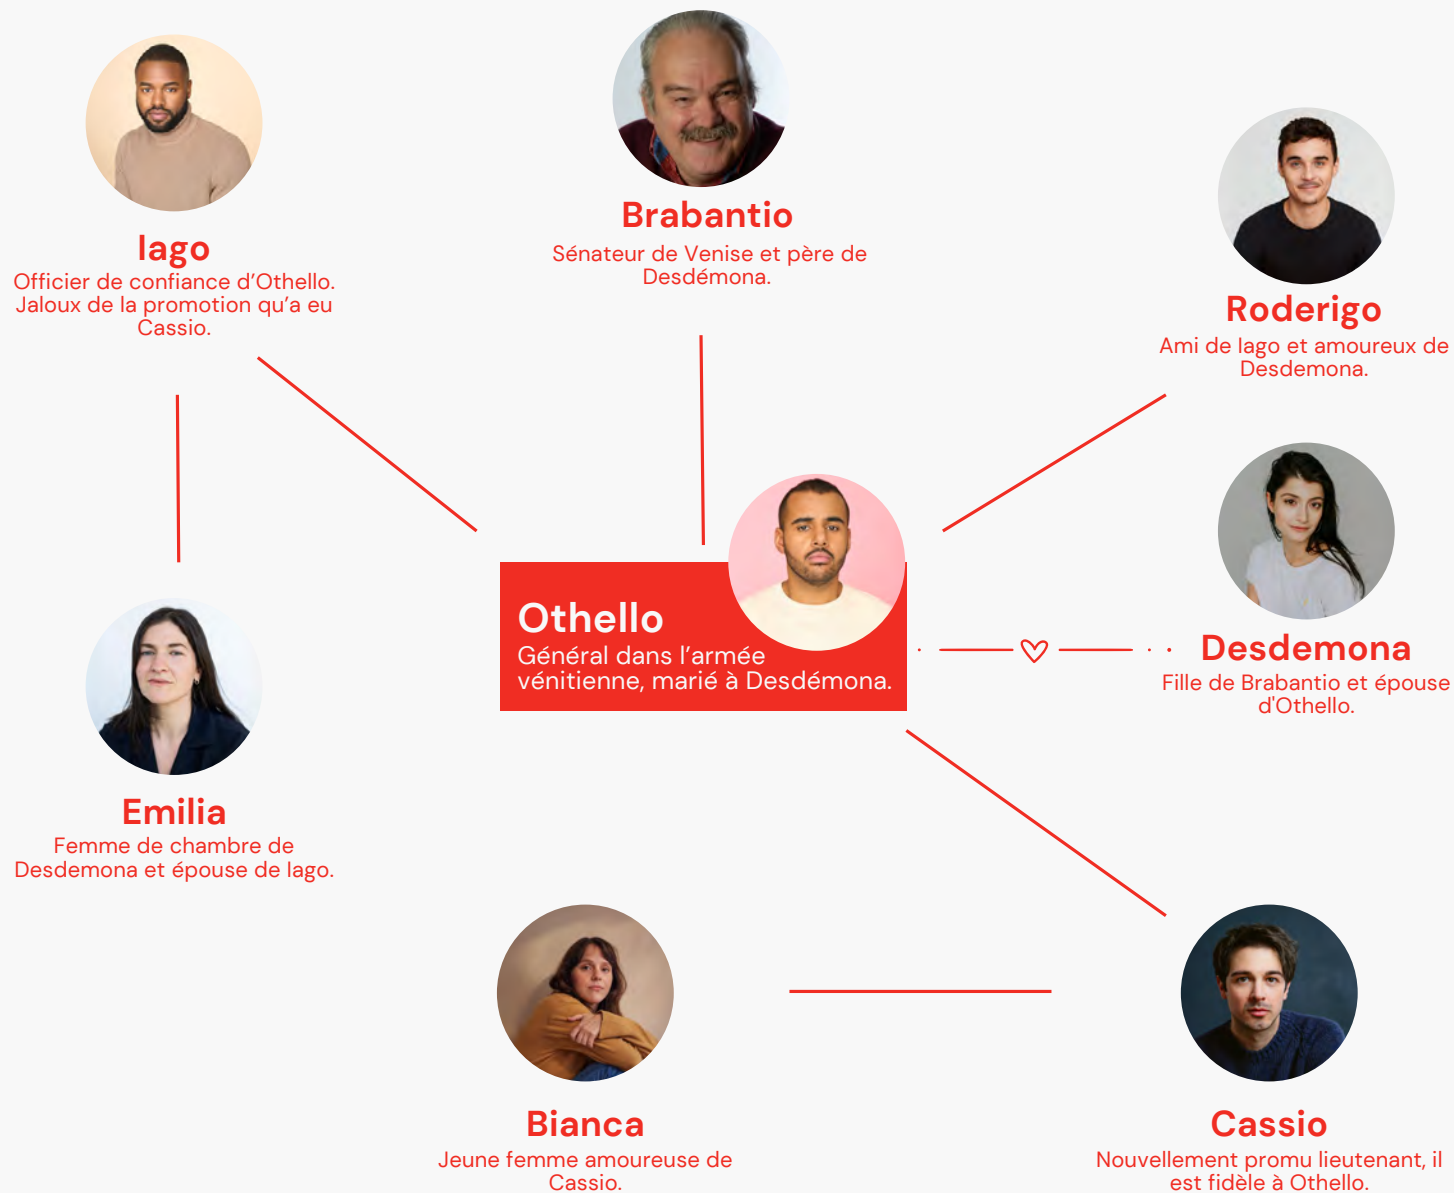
Iago
Officier de confiance d'Othello. Jaloux de la promotion qu'a eu Cassio.

Brabantio
Sénateur de Venise et père de Desdémona.

Roderigo
Ami de Iago et amoureux de Desdemona.

Othello
Général dans l'armée vénitienne, marié à Desdémona.

Desdemona
Fille de Brabantio et épouse d'Othello.

Emilia
Femme de chambre de Desdemona et épouse de Iago.

Bianca
Jeune femme amoureuse de Cassio.

Cassio
Nouvellement promu lieutenant, il est fidèle à Othello.